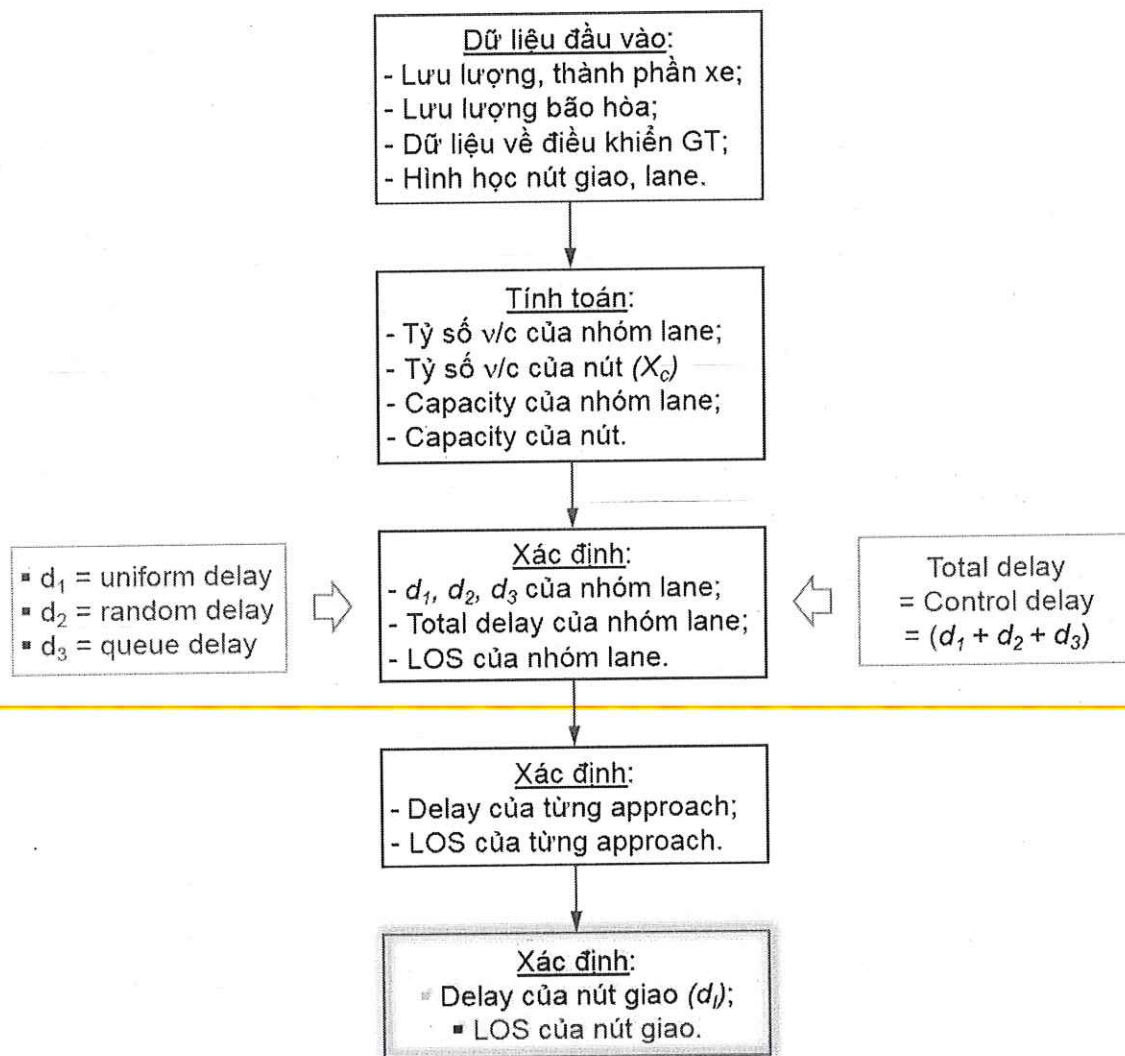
Dữ liệu đầu vào:
- Lưu lượng, thành phần xe;
- Lưu lượng bão hòa;
- Dữ liệu về điều khiển GT;
- Hình học nút giao, lane.

Tính toán:
- Tỷ số v/c của nhóm lane;
- Tỷ số v/c của nút $(X_c)$
- Capacity của nhóm lane;
- Capacity của nút.

▪ $d_1$ = uniform delay
▪ $d_2$ = random delay
▪ $d_3$ = queue delay

Xác định:
- $d_1$, $d_2$, $d_3$ của nhóm lane;
- Total delay của nhóm lane;
- LOS của nhóm lane.

Total delay
= Control delay
= $(d_1 + d_2 + d_3)$

Xác định:
- Delay của từng approach;
- LOS của từng approach.

Xác định:
▪ Delay của nút giao $(d_I)$;
▪ LOS của nút giao.